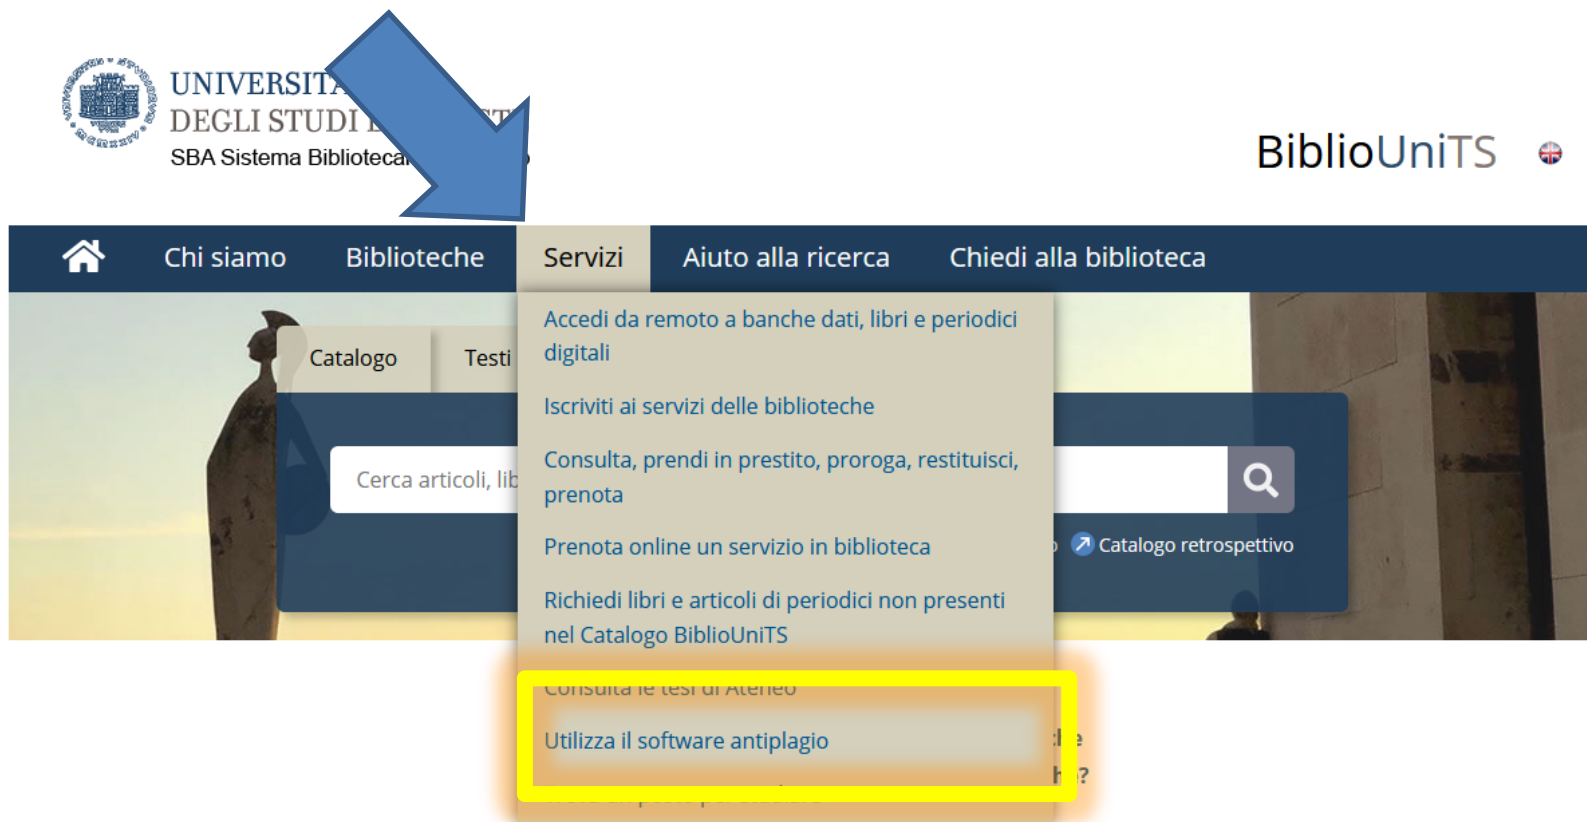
UNIVERSITÀ
DEGLI STUDI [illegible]
SBA Sistema Bibliotecario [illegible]

BiblioUniTS

Chi siamo
Biblioteche
Servizi
Aiuto alla ricerca
Chiedi alla biblioteca

Catalogo
Testi

Cerca articoli, lib

Catalogo retrospettivo

Accedi da remoto a banche dati, libri e periodici digitali

Iscriviti ai servizi delle biblioteche

Consulta, prendi in prestito, proroga, restituisci, prenota

Prenota online un servizio in biblioteca

Richiedi libri e articoli di periodici non presenti nel Catalogo BiblioUniTS

Consulta le tesi di Ateneo

Utilizza il software antiplagio